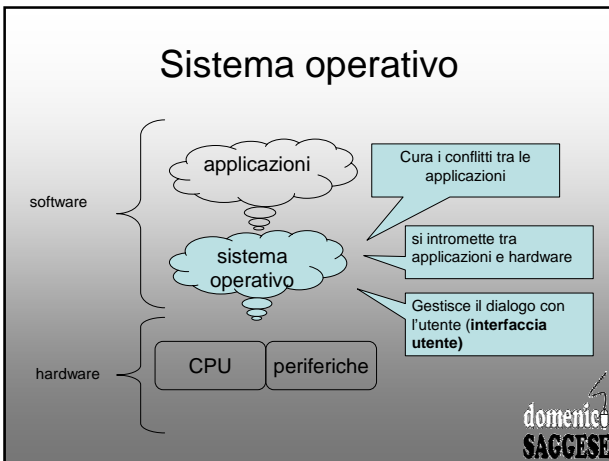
Sistema operativo

applicazioni

Cura i conflitti tra le applicazioni

software

sistema operativo

si intromette tra applicazioni e hardware

Gestisce il dialogo con l'utente (**interfaccia utente)**

CPU

periferiche

hardware

domenico SAGGESE